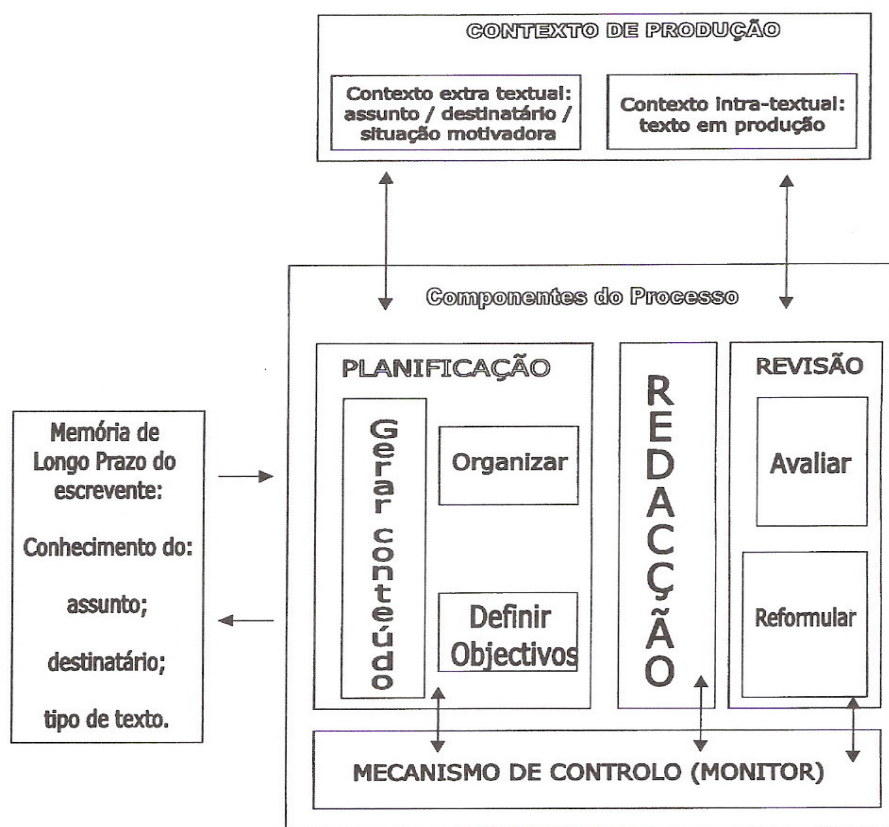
CONTEXTO DE PRODUÇÃO

Contexto extra textual: assunto / destinatário / situação motivadora

Contexto intra-textual: texto em produção

Componentes do Processo

Memória de Longo Prazo do escrevente:

Conhecimento do:

assunto;

destinatário;

tipo de texto.

PLANIFICAÇÃO

Gerar conteúdo

Organizar

Definir Objectivos

REDACÇÃO

REVISÃO

Avaliar

Reformular

MECANISMO DE CONTROLO (MONITOR)